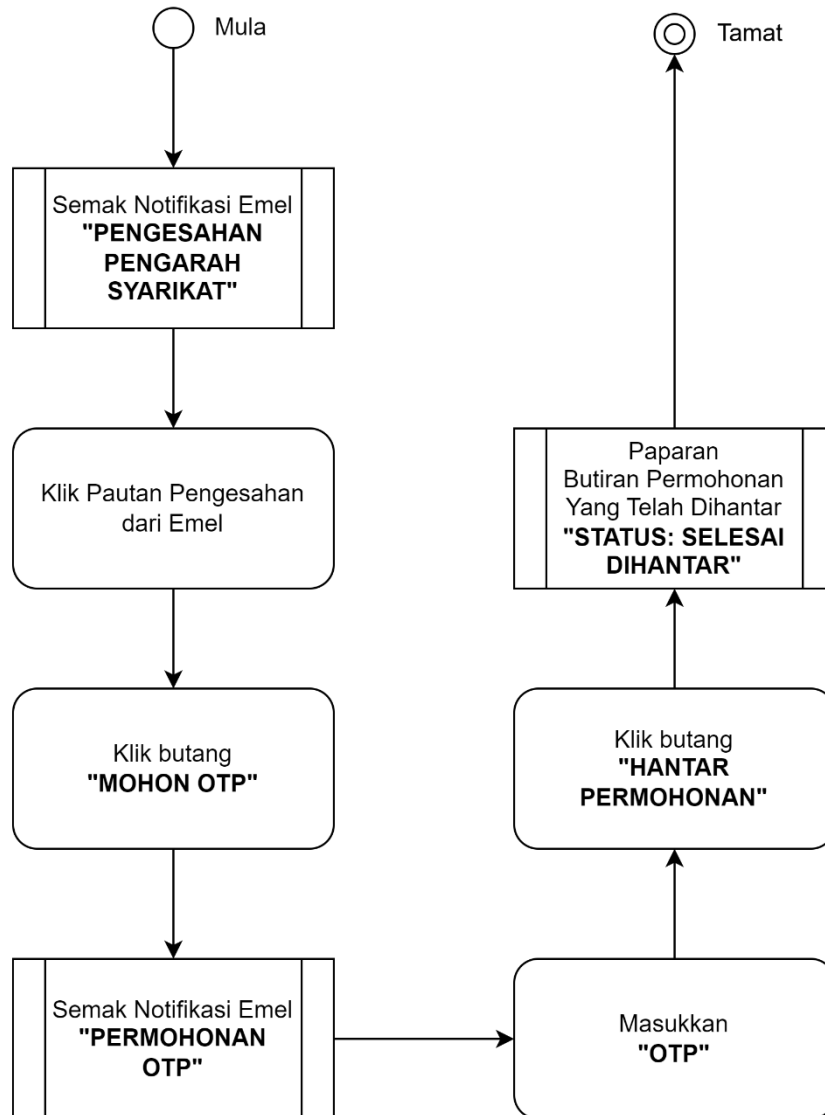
Mula

Semak Notifikasi Emel **"PENGESAHAN PENGARAH SYARIKAT"**

Klik Pautan Pengesahan dari Emel

Klik butang **"MOHON OTP"**

Semak Notifikasi Emel **"PERMOHONAN OTP"**

Masukkan **"OTP"**

Klik butang **"HANTAR PERMOHONAN"**

Paparan Butiran Permohonan Yang Telah Dihantar **"STATUS: SELESAI DIHANTAR"**

Tamat